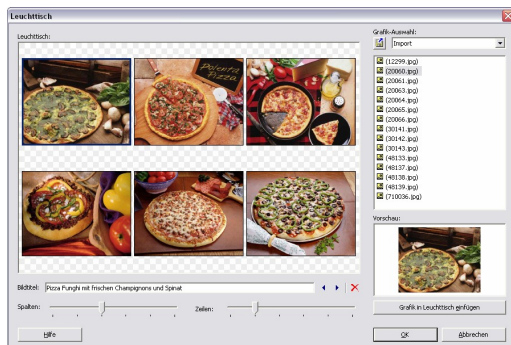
Leuchttisch

Leuchttisch:

Polenta Pizza

Grafik-Auswahl:

Import

(12299.jpg)
(20060.jpg)
(20061.jpg)
(20063.jpg)
(20064.jpg)
(20065.jpg)
(20066.jpg)
(30141.jpg)
(30142.jpg)
(30143.jpg)
(48133.jpg)
(48137.jpg)
(48138.jpg)
(48139.jpg)
(710036.jpg)

Vorschau:

Bildtitel: Pizza Funghi mit frischen Champignons und Spinat

Spalten:

Zeilen:

Grafik in Leuchttisch einfügen

Hilfe

OK

Abbrechen